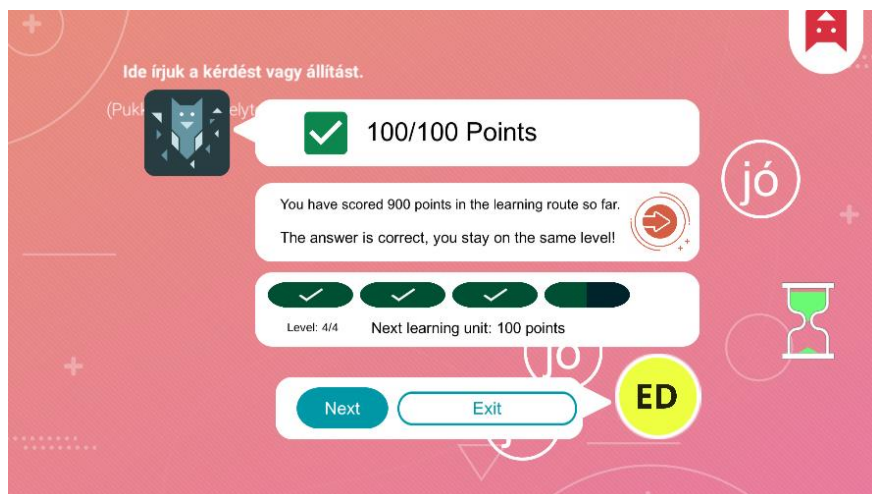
Ide írjuk a kérdést vagy állítást.

(Pukk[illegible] elyt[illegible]

100/100 Points

jó

You have scored 900 points in the learning route so far.

The answer is correct, you stay on the same level!

Level: 4/4

Next learning unit: 100 points

jó

Next

Exit

ED